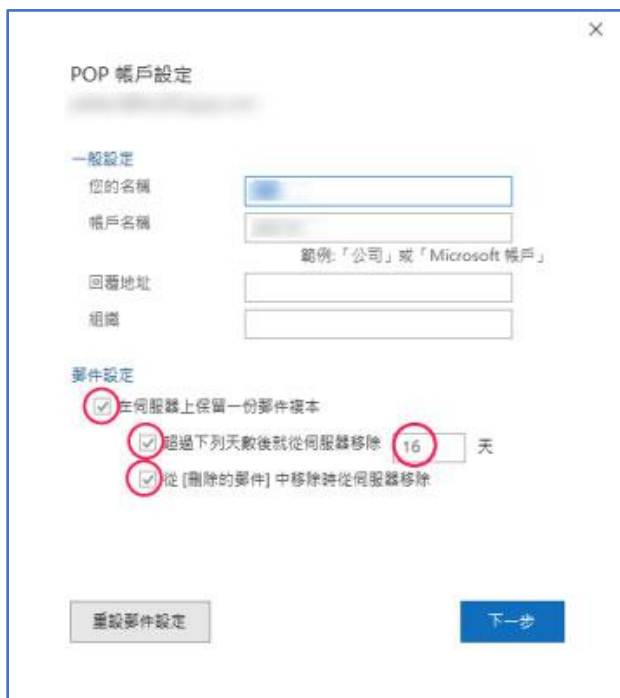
×

POP 帳戶設定

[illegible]

一般設定

您的名稱

帳戶名稱

範例:「公司」或「Microsoft 帳戶」

回覆地址

組織

郵件設定

在伺服器上保留一份郵件複本

超過下列天數後就從伺服器移除 16 天

從 [刪除的郵件] 中移除時從伺服器移除

重設郵件設定

下一步